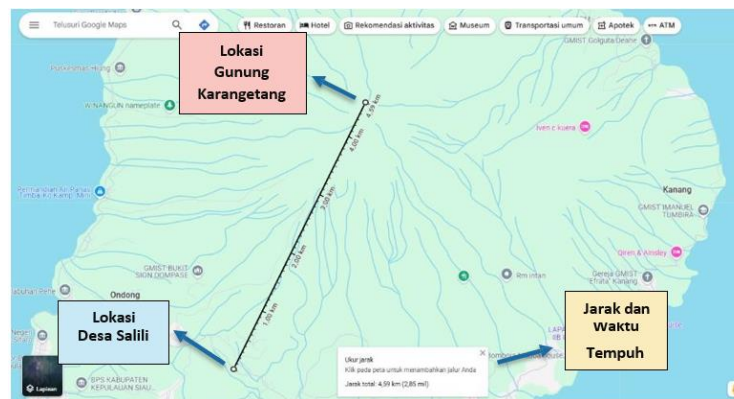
Telusuri Google Maps

Restoran

Hotel

Rekomendasi aktivitas

Museum

Transportasi umum

Apotek

ATM

Lokasi Gunung Karangetang

GMIST Golguta Deane

Puskesmas Hiung

WANANGUN nameplate

Ivan c kuana

Pemandian Air Panas Tumbak Kamp. Nitu

Kanang

GMIST IMANUEL TUMBIRA

GMIST BUKIT SION DOMPASE

Green & Ainsley

Gereja GMIST Efrata Kanang

Rm intan

Tabuhan Pede

Ondong

Lokasi Desa Salili

Jarak dan Waktu Tempuh

1,00 km

2,00 km

3,00 km

4,00 km

4,59 km

Ukur jarak

Klik pada peta untuk menambahkan jalur Anda

Jarak total: 4,59 km (2,85 mil)

BPS KABUPATEN KEPULAUAN SIAU

Lapisan